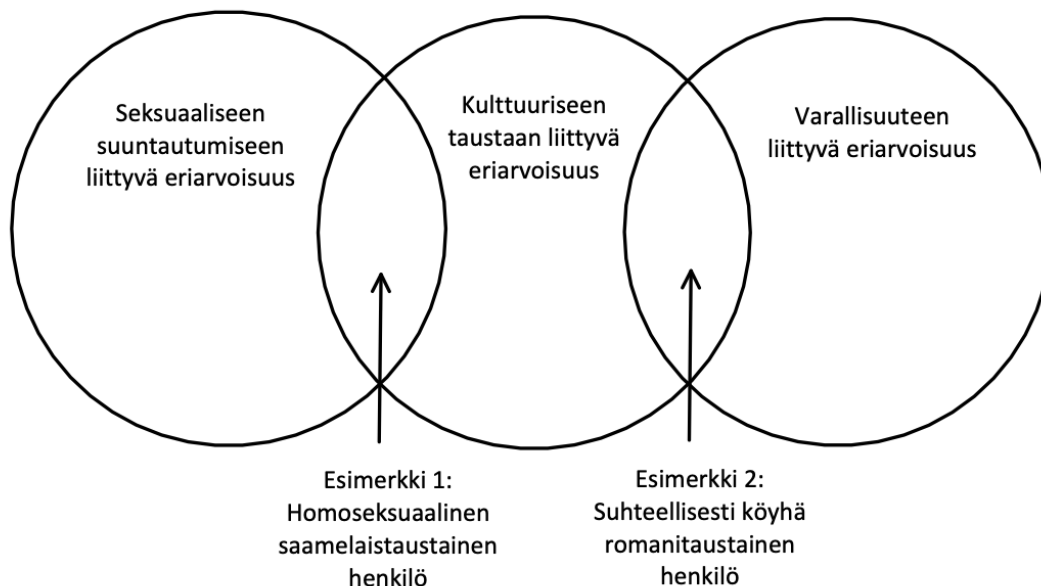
Seksuaaliseen suuntautumiseen liittyvä eriarvoisuus

Kulttuuriseen taustaan liittyvä eriarvoisuus

Varallisuuteen liittyvä eriarvoisuus

Esimerkki 1: Homoseksuaalinen saamelaistaustainen henkilö

Esimerkki 2: Suhteellisesti köyhä romanitaustainen henkilö